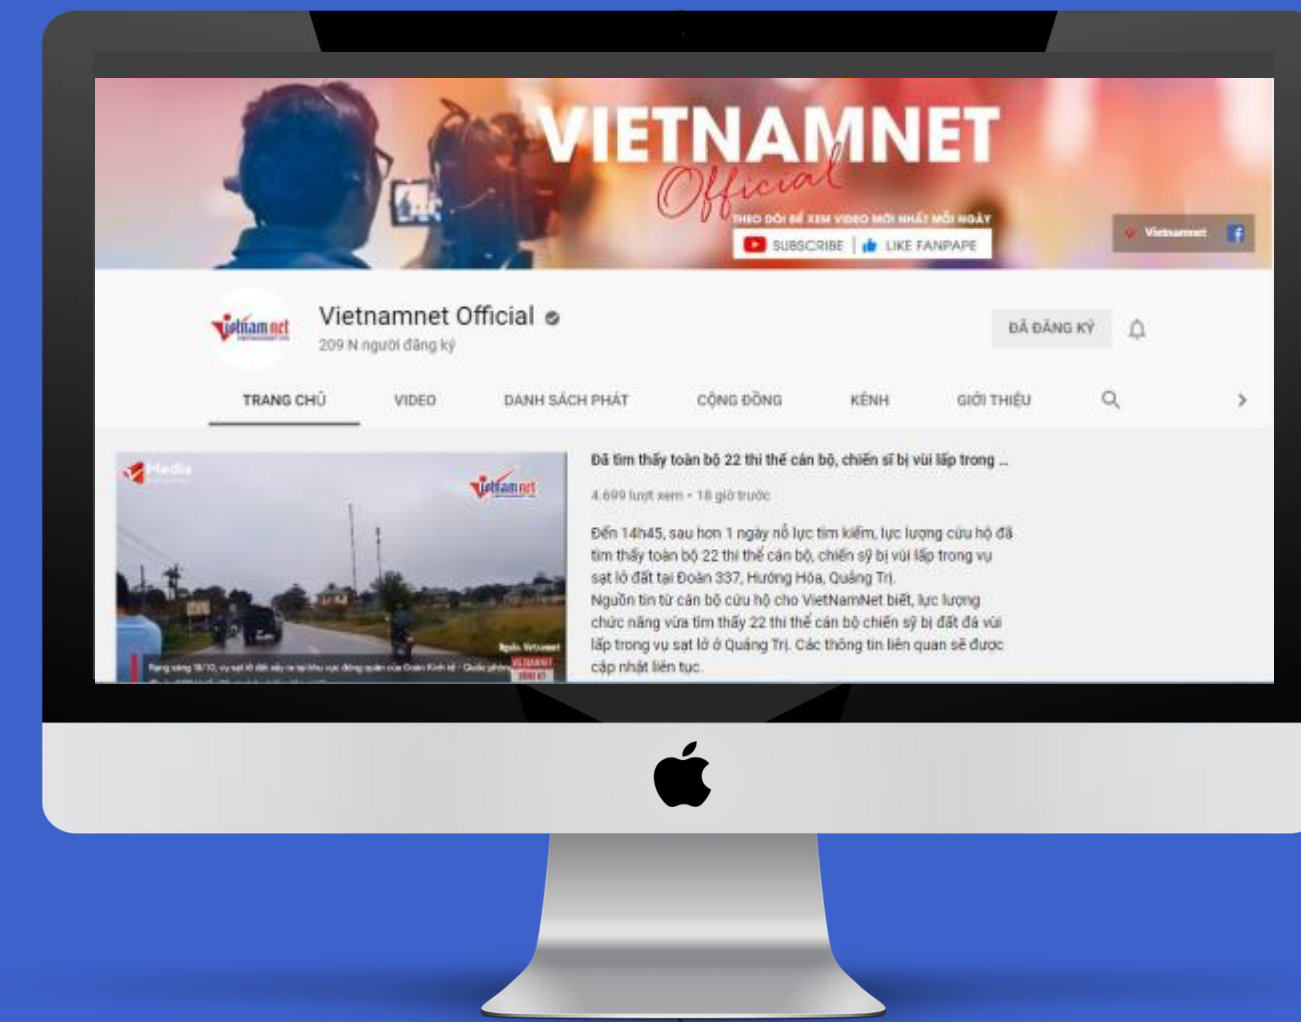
VIETNAMNET
Official
THEO DÕI ĐỂ XEM VIDEO MỚI NHẤT MỖI NGÀY
SUBSCRIBE | LIKE FANPAPE
Vietnamnet

vietnamnet

Vietnamnet Official
209 N người đăng ký

ĐÃ ĐĂNG KÝ

TRANG CHỦ VIDEO DANH SÁCH PHÁT CỘNG ĐỒNG KÊNH GIỚI THIỆU

Media
vietnamnet
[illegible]

Đã tìm thấy toàn bộ 22 thi thể cán bộ, chiến sĩ bị vùi lấp trong ...
4.699 lượt xem • 18 giờ trước

Đến 14h45, sau hơn 1 ngày nỗ lực tìm kiếm, lực lượng cứu hộ đã tìm thấy toàn bộ 22 thi thể cán bộ, chiến sỹ bị vùi lấp trong vụ sạt lở đất tại Đoàn 337, Hướng Hóa, Quảng Trị.
Nguồn tin từ cán bộ cứu hộ cho VietNamNet biết, lực lượng chức năng vừa tìm thấy 22 thi thể cán bộ chiến sỹ bị đất đá vùi lấp trong vụ sạt lở ở Quảng Trị. Các thông tin liên quan sẽ được cập nhật liên tục.